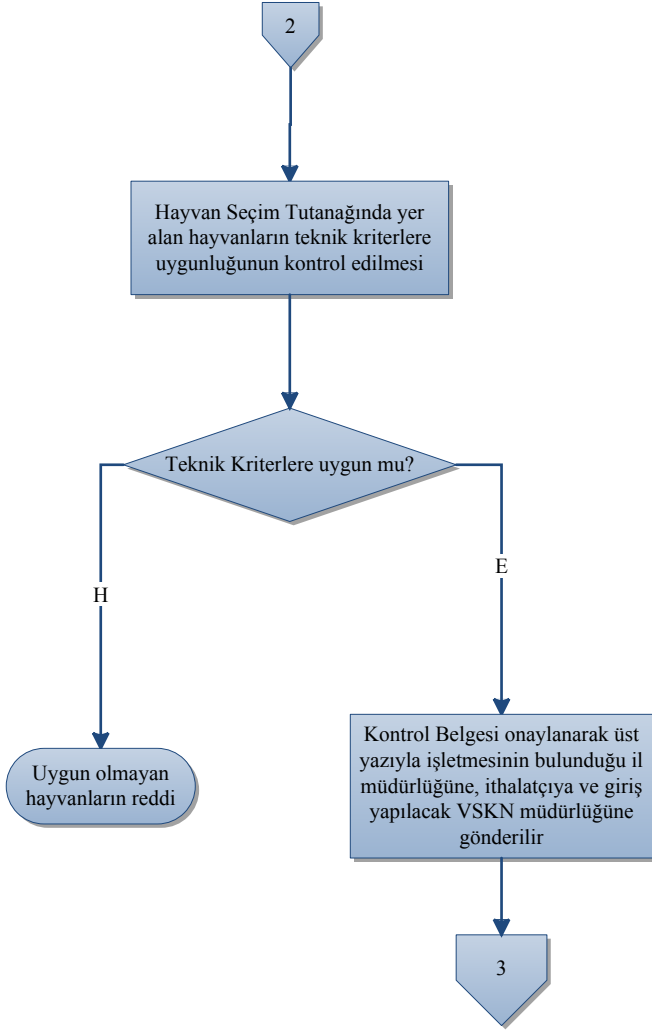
2

Hayvan Seçim Tutanağında yer alan hayvanların teknik kriterlere uygunluğunun kontrol edilmesi

Teknik Kriterlere uygun mu?

H

E

Uygun olmayan hayvanların reddi

Kontrol Belgesi onaylanarak üst yazıyla işletmesinin bulunduğu il müdürlüğüne, ithalatçıya ve giriş yapılacak VSKN müdürlüğüne gönderilir

3